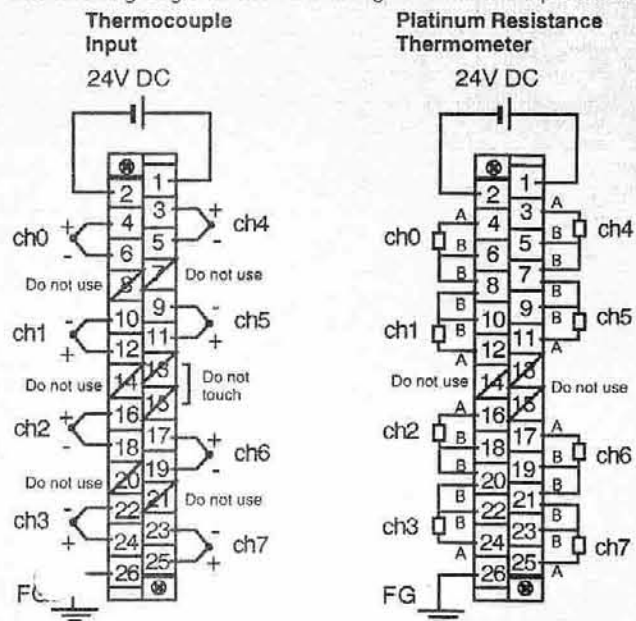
Thermocouple Input

24V DC

1
2
3
4
5
6
7
8
9
10
11
12
13
14
15
16
17
18
19
20
21
22
23
24
25
26

ch0 + -
ch4 + -
Do not use
Do not use
ch1 - +
ch5 - +
Do not use
Do not touch
ch2 + -
ch6 + -
Do not use
Do not use
ch3 - +
ch7 - +
FG

Platinum Resistance Thermometer

24V DC

1
2
3
4
5
6
7
8
9
10
11
12
13
14
15
16
17
18
19
20
21
22
23
24
25
26

ch0 A B B
ch4 A B B
ch1 B B A
ch5 B B A
Do not use
Do not use
ch2 A B B
ch6 A B B
ch3 B B A
ch7 B B A
FG